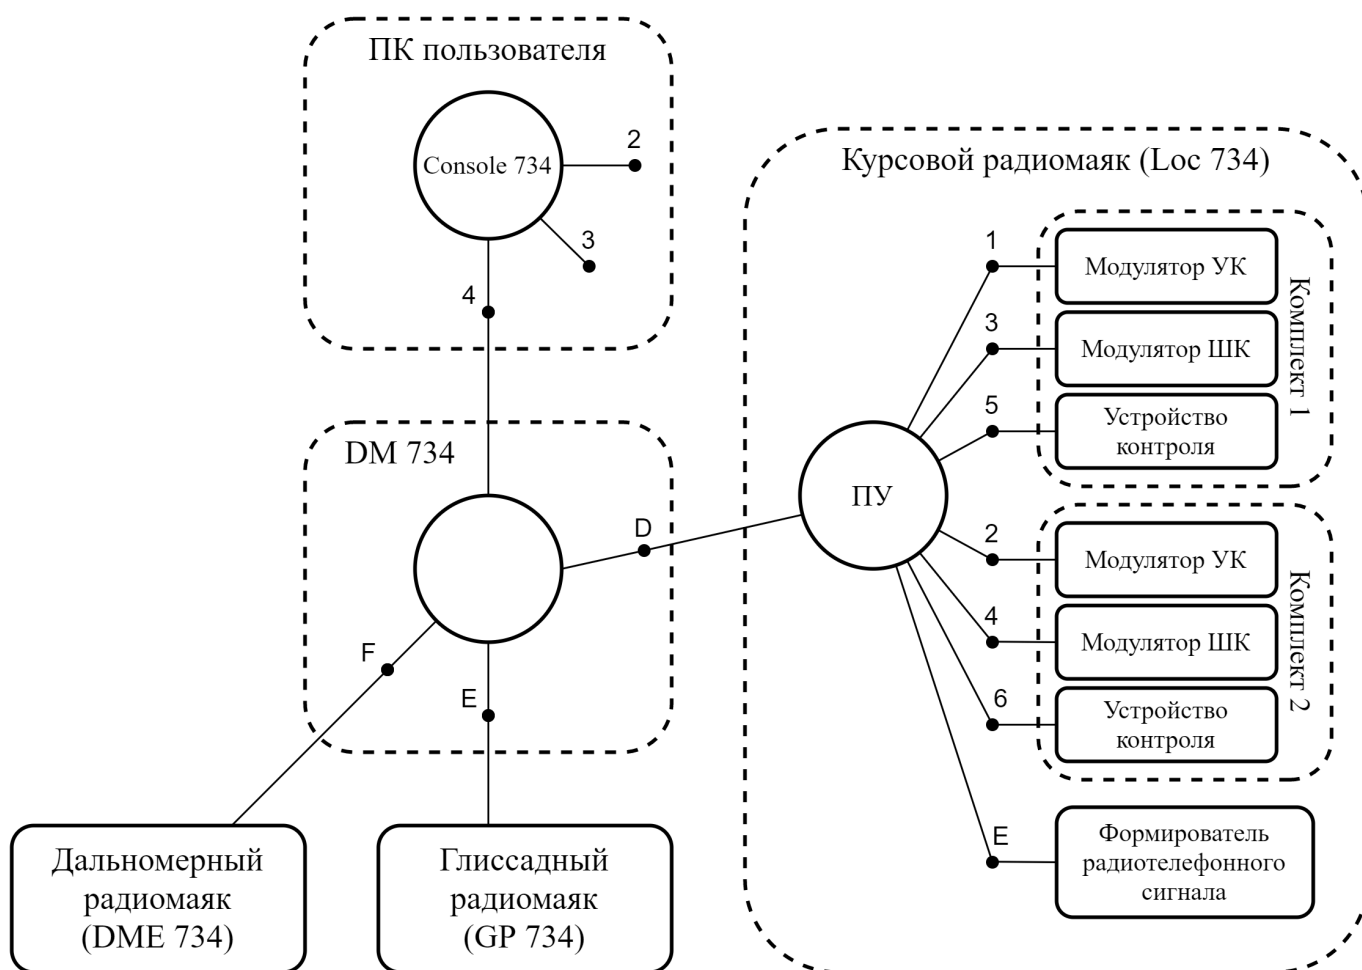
ПК пользователя

Console 734

2

3

4

DM 734

D

F

E

Курсовой радиомаяк (Loc 734)

ПУ

1

3

5

2

4

6

E

Модулятор УК

Модулятор ШК

Устройство контроля

Комплект 1

Модулятор УК

Модулятор ШК

Устройство контроля

Комплект 2

Формирователь радиотелефонного сигнала

Дальномерный радиомаяк (DME 734)

Глиссадный радиомаяк (GP 734)